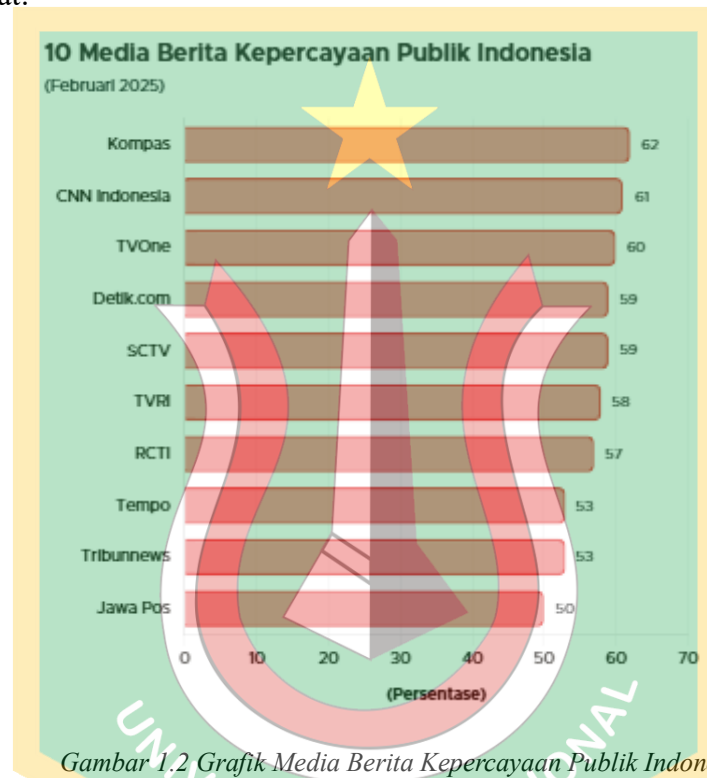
at.

10 Media Berita Kepercayaan Publik Indonesia
(Februari 2025)

Kompas 62
CNN Indonesia 61
TVOne 60
Detik.com 59
SCTV 59
TVRI 58
RCTI 57
Tempo 53
Tribunnews 53
Jawa Pos 50

0 10 20 30 40 50 60 70
(Persentase)

UN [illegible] ONAL

Gambar 1.2 Grafik Media Berita Kepercayaan Publik Indon